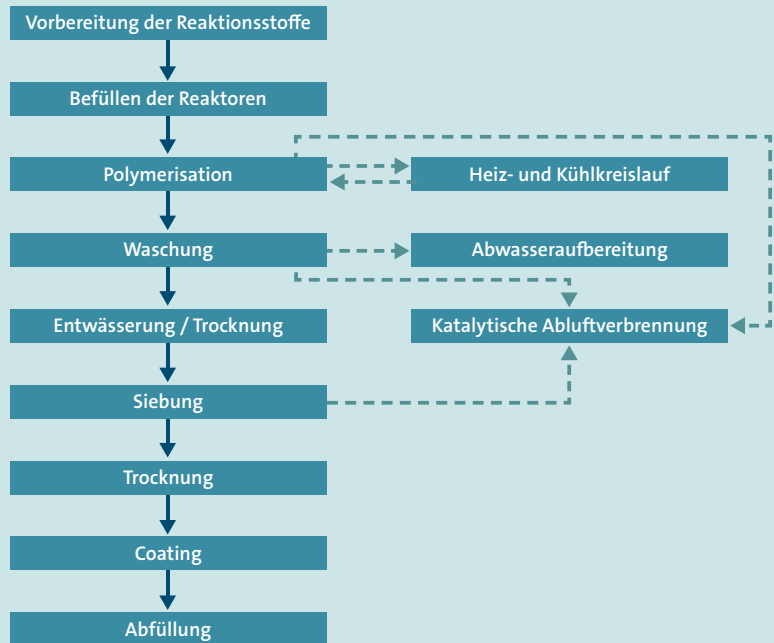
Vorbereitung der Reaktionsstoffe

Befüllen der Reaktoren

Polymerisation

Heiz- und Kühlkreislauf

Waschung

Abwasseraufbereitung

Entwässerung / Trocknung

Katalytische Abluftverbrennung

Siebung

Trocknung

Coating

Abfüllung